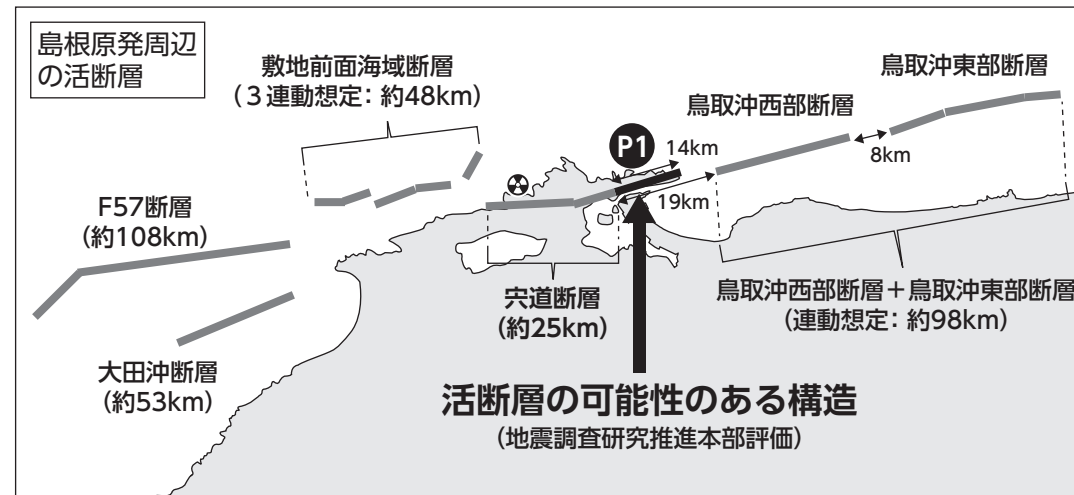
島根原発周辺の活断層

敷地前面海域断層
(3連動想定: 約48km)

鳥取沖東部断層

鳥取沖西部断層

P1

14km

8km

19km

F57断層
(約108km)

宍道断層
(約25km)

鳥取沖西部断層+鳥取沖東部断層
(連動想定: 約98km)

大田沖断層
(約53km)

活断層の可能性のある構造
(地震調査研究推進本部評価)